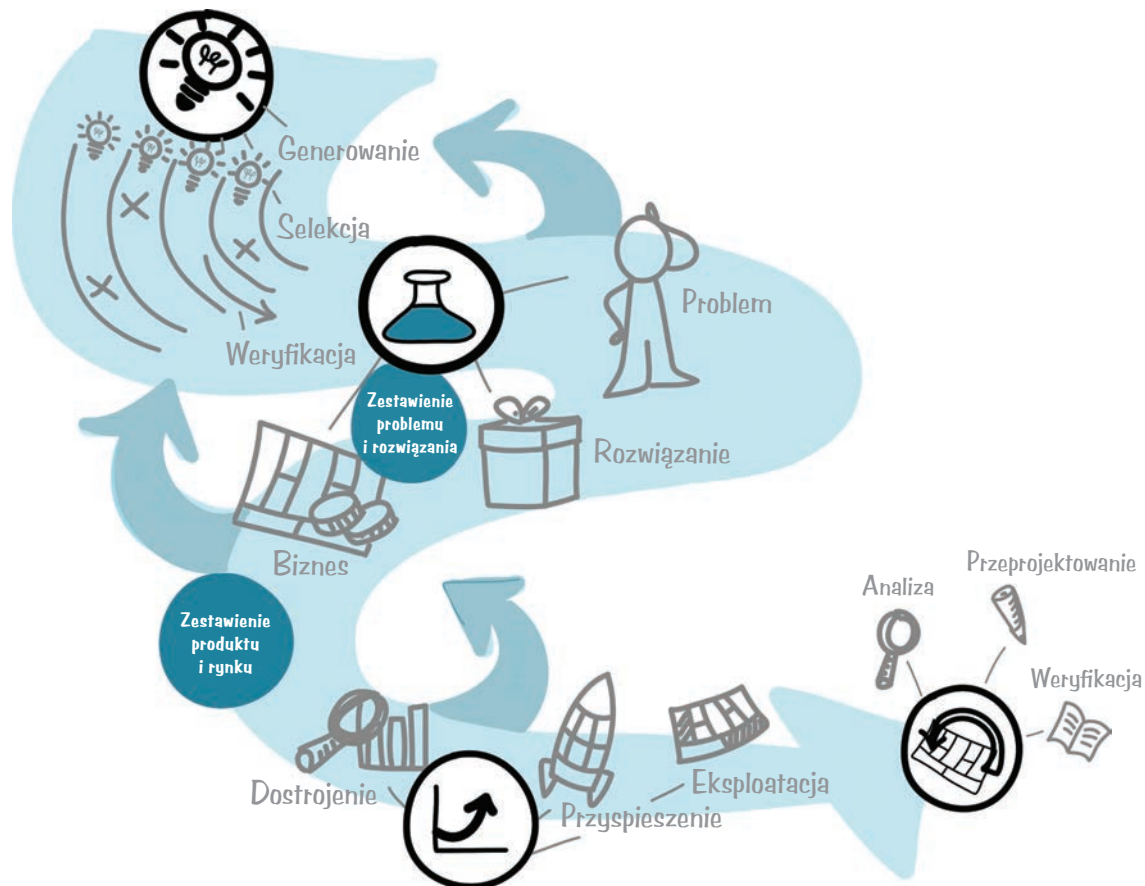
Generowanie

Selekcja

Problem

Weryfikacja

Zestawienie problemu i rozwiązania

Rozwiązanie

Biznes

Zestawienie produktu i rynku

Analiza

Przeprojektowanie

Weryfikacja

Dostrojenie

Eksploatacja

Przyspieszenie